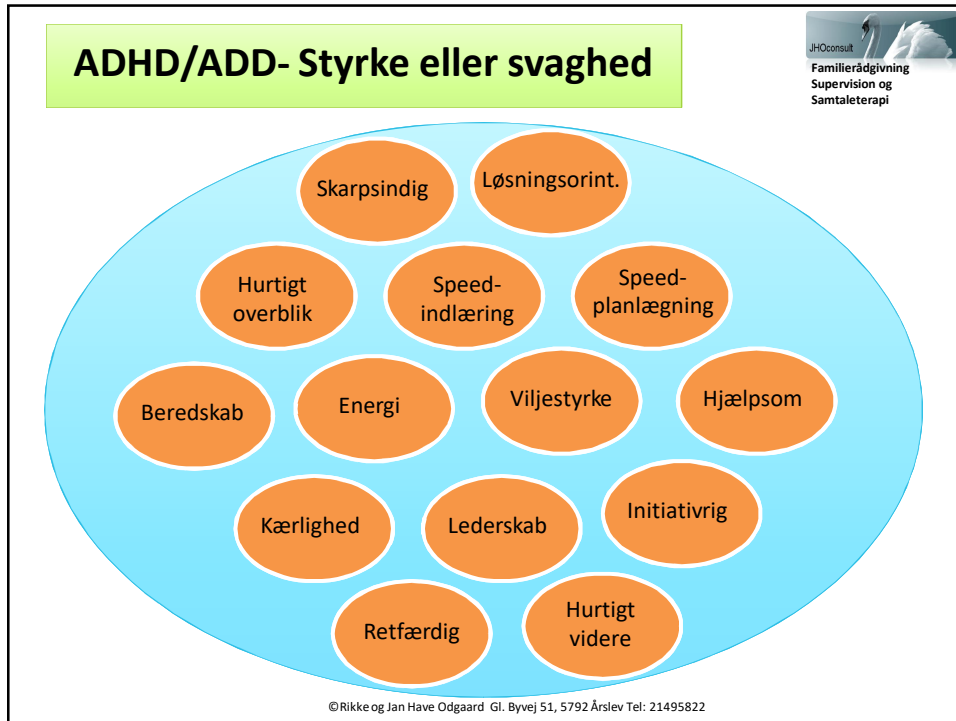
ADHD/ADD- Styrke eller svaghed

JHOconsult
Familierådgivning
Supervision og
Samtaleterapi

Skarpsindig

Løsningsorint.

Hurtigt overblik

Speed-indlæring

Speed-planlægning

Beredskab

Energi

Viljestyrke

Hjælpsom

Kærlighed

Lederskab

Initiativrig

Retfærdig

Hurtigt videre

©Rikke og Jan Have Odgaard Gl. Byvej 51, 5792 Årslev Tel: 21495822